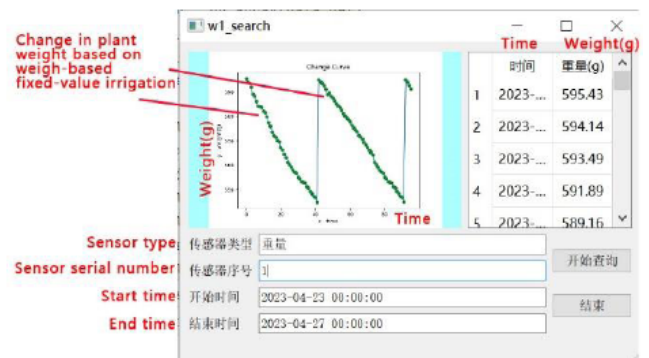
Change in plant weight based on weigh-based fixed-value irrigation

w1_search

Time Weight(g)

Change Curve

Weight(g)

Time

|   | 时间 | 重量(g) |
|---|---|---|
| 1 | 2023-... | 595.43 |
| 2 | 2023-... | 594.14 |
| 3 | 2023-... | 593.49 |
| 4 | 2023-... | 591.89 |
| 5 | 2023-... | 589.16 |

Sensor type 传感器类型 重量

Sensor serial number 传感器序号 1

开始查询

Start time 开始时间 2023-04-23 00:00:00

结束

End time 结束时间 2023-04-27 00:00:00